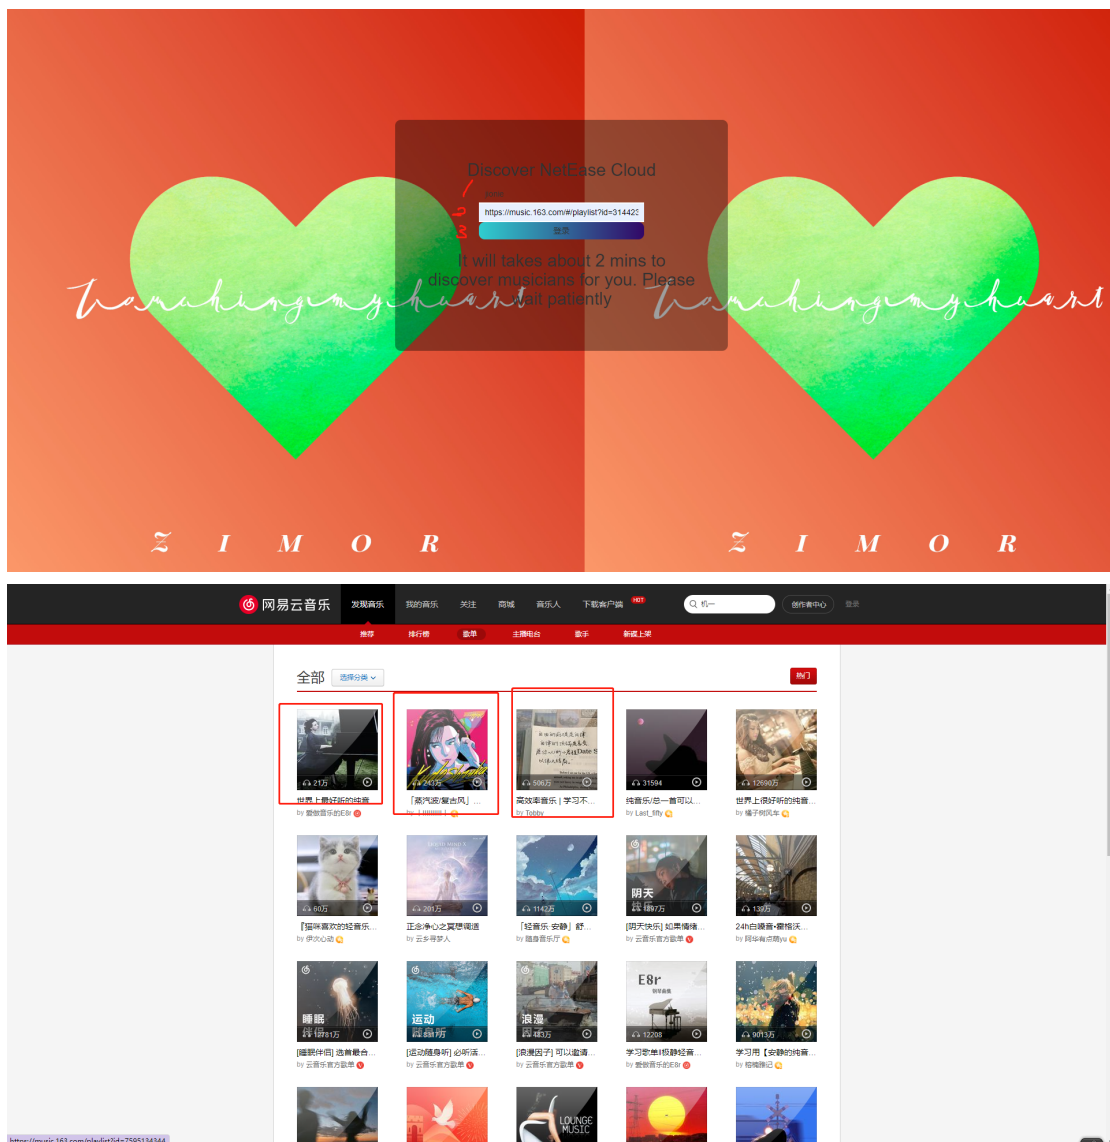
Discover NetEase Cloud

1

2

3

https://music.163.com/#/playlist?id=314423

登录

It will takes about 2 mins to discover musicians for you. Please wait patiently

You are hiding in my heart

You are hiding in my heart

Z I M O R

Z I M O R

网易云音乐 发现音乐 我的音乐 关注 商城 音乐人 下载客户端 HOT 创作者中心 登录

推荐 排行榜 歌单 主播电台 歌手 新碟上架

全部 选择分类 热门

21万 世界上最好听的纯音 by 爱做音乐的E8r

243万 「蒸汽波/复古风」... by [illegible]

506万 高效率音乐 | 学习不... by Tobby

31594 纯音乐/总一首可以... by Last_fifty

12690万 世界上很好听的纯音... by 橘子树风车

60万 『猫咪喜欢的轻音乐... by 伊次心动

201万 正念净心之冥想调适 by 云乡寻梦人

1142万 「轻音乐 安静」舒... by 随身音乐厅

阴天 1897万 [阴天快乐] 如果情绪... by 云音乐官方歌单

139万 24h白噪音·霍格沃... by 阿华有点萌yu

睡眠 1781万 [睡眠伴侣] 选首融合... by 云音乐官方歌单

运动 381万 [运动随身听] 必听活... by 云音乐官方歌单

浪漫 183万 [浪漫因子] 可以邀请... by 云音乐官方歌单

E8r 12208 学习歌单|极静轻音... by 爱做音乐的E8r

9013万 学习用【安静的纯音... by 稻稻微记

LOUNGE MUSIC

https://music.163.com/playlist?id=7595134344